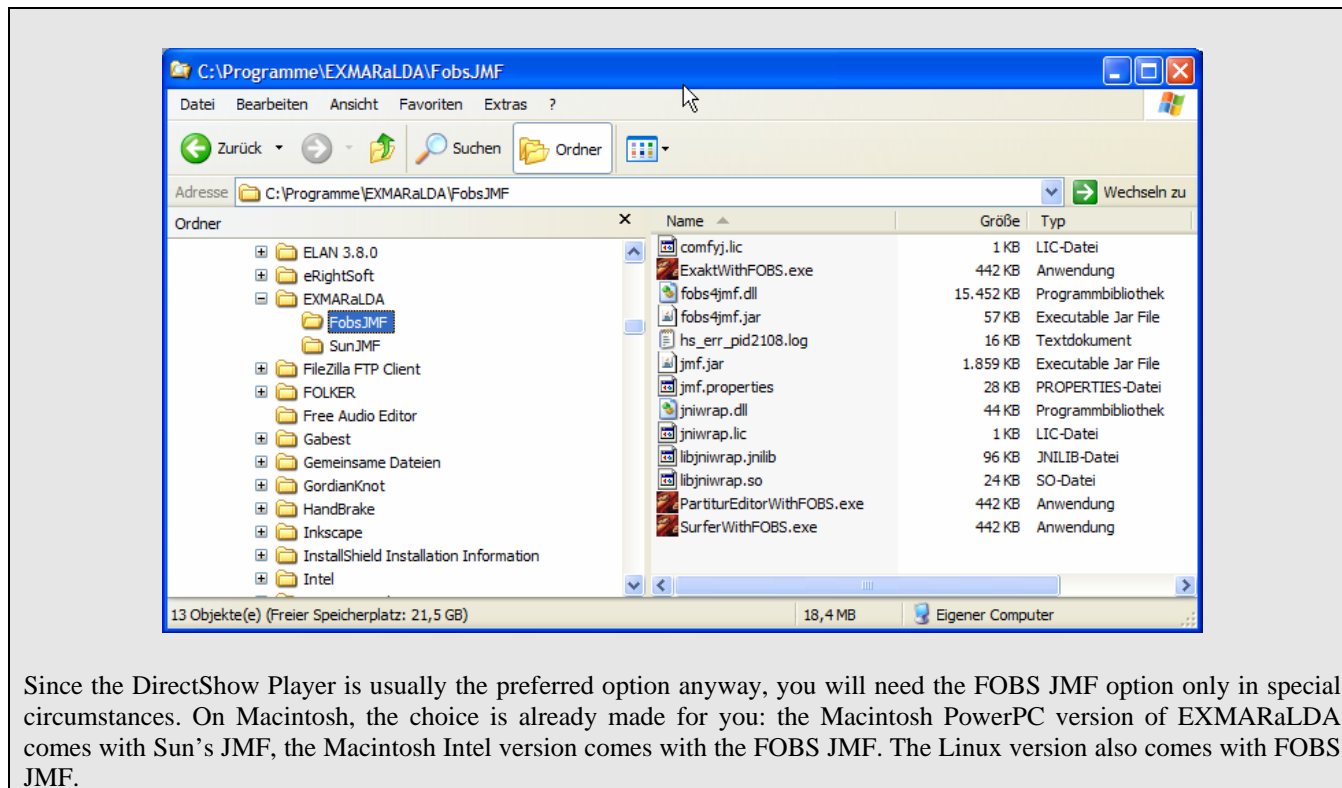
C:\Programme\EXMARaLDA\FobsJMF

Datei Bearbeiten Ansicht Favoriten Extras ?

Zurück Suchen Ordner

Adresse C:\Programme\EXMARaLDA\FobsJMF Wechseln zu

Ordner

ELAN 3.8.0
eRightSoft
EXMARaLDA
FobsJMF
SunJMF
FileZilla FTP Client
FOLKER
Free Audio Editor
Gabest
Gemeinsame Dateien
GordianKnot
HandBrake
Inkscape
InstallShield Installation Information
Intel

| Name | Größe | Typ |
|---|---|---|
| comfyj.lic | 1 KB | LIC-Datei |
| ExaktWithFOBS.exe | 442 KB | Anwendung |
| fobs4jmf.dll | 15.452 KB | Programmbibliothek |
| fobs4jmf.jar | 57 KB | Executable Jar File |
| hs_err_pid2108.log | 16 KB | Textdokument |
| jmf.jar | 1.859 KB | Executable Jar File |
| jmf.properties | 28 KB | PROPERTIES-Datei |
| jniwrap.dll | 44 KB | Programmbibliothek |
| jniwrap.lic | 1 KB | LIC-Datei |
| libjniwrap.jnilib | 96 KB | JNILIB-Datei |
| libjniwrap.so | 24 KB | SO-Datei |
| PartiturEditorWithFOBS.exe | 442 KB | Anwendung |
| SurferWithFOBS.exe | 442 KB | Anwendung |

13 Objekte(e) (Freier Speicherplatz: 21,5 GB) 18,4 MB Eigener Computer

Since the DirectShow Player is usually the preferred option anyway, you will need the FOBS JMF option only in special circumstances. On Macintosh, the choice is already made for you: the Macintosh PowerPC version of EXMARaLDA comes with Sun's JMF, the Macintosh Intel version comes with the FOBS JMF. The Linux version also comes with FOBS JMF.